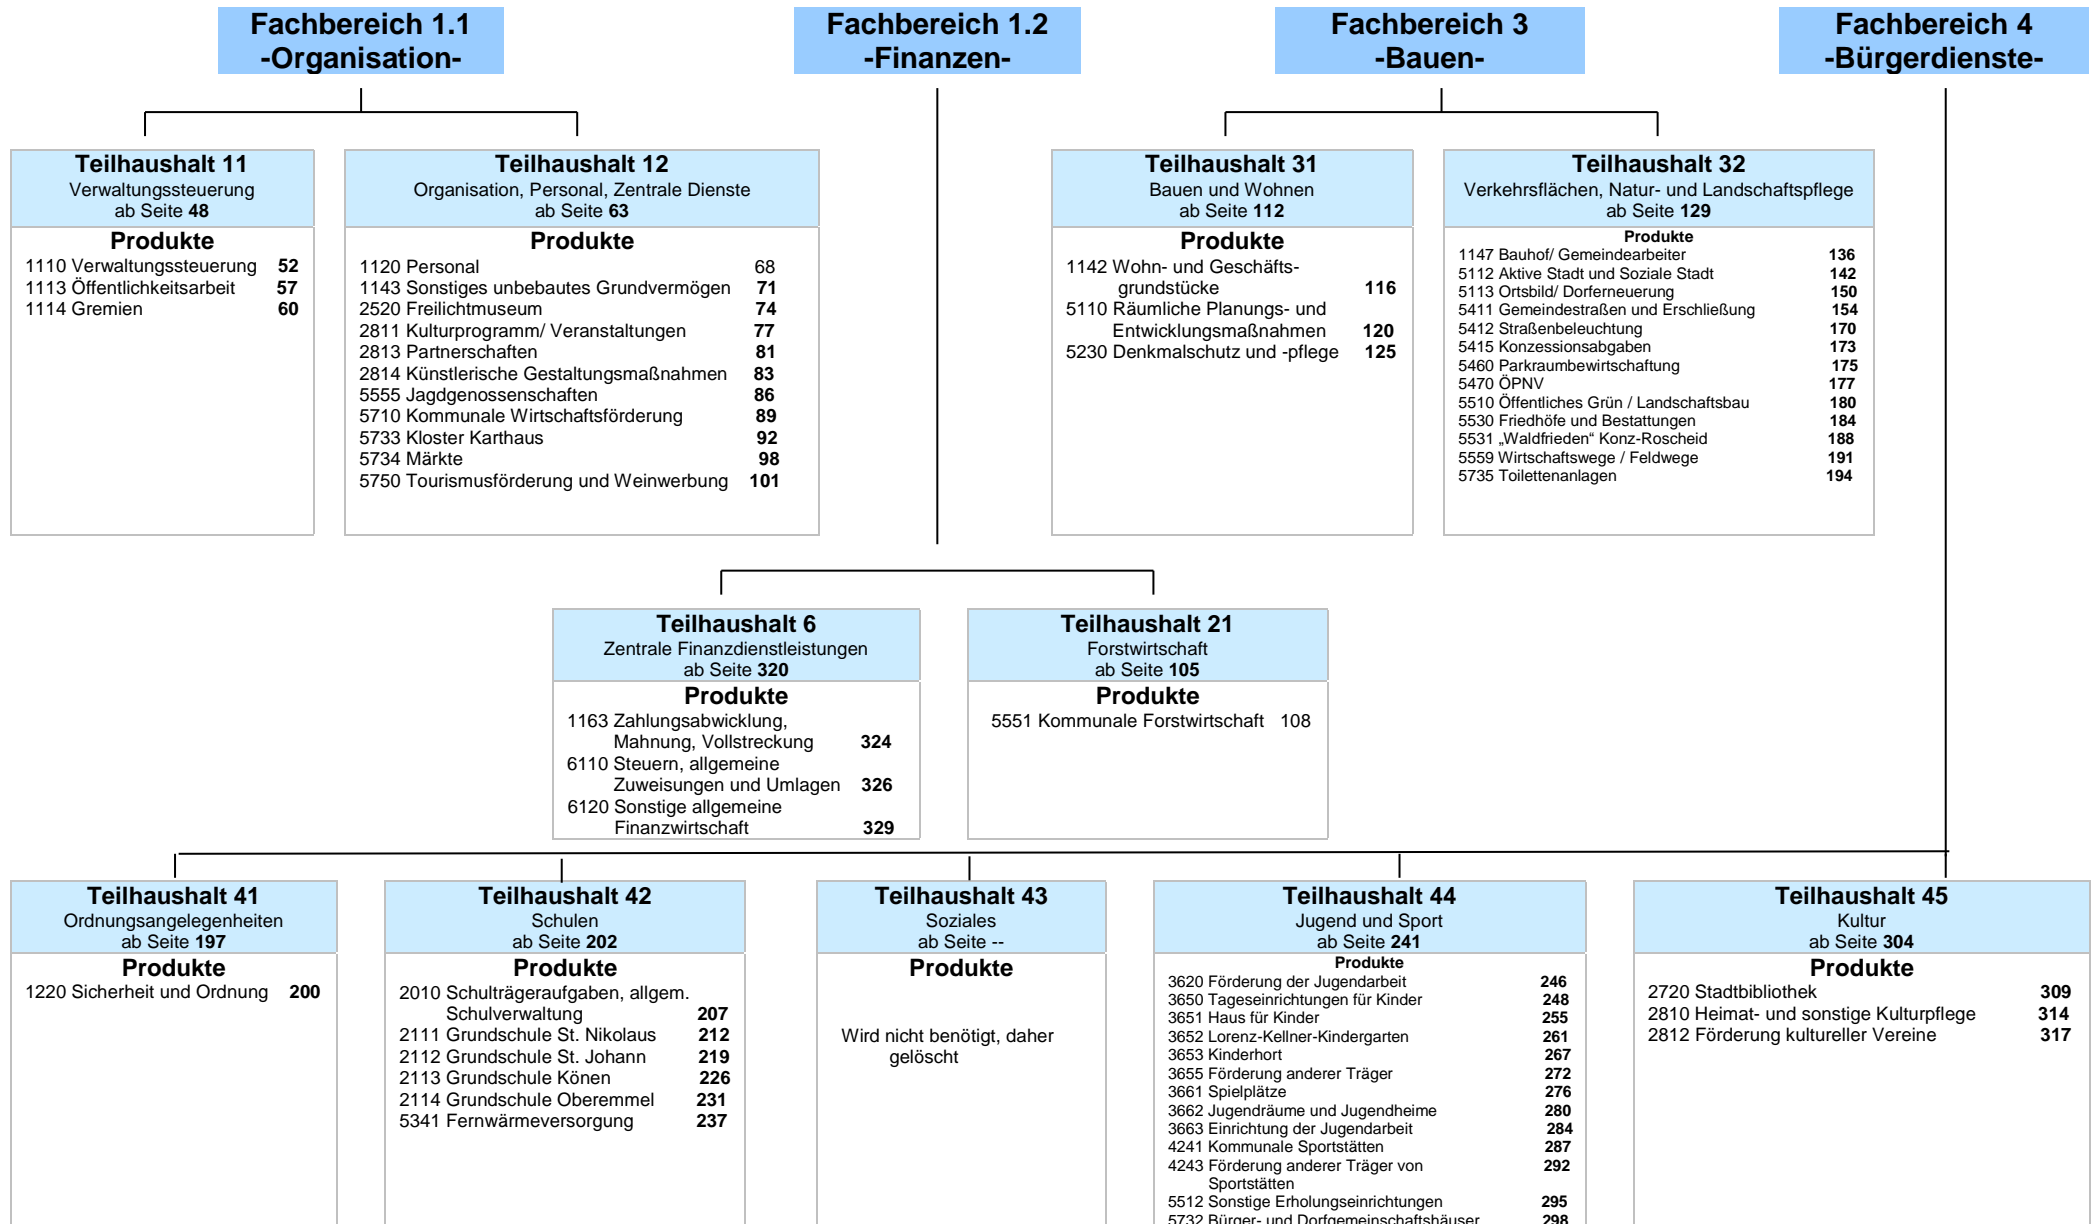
Fachbereich 1.1
-Organisation-

Fachbereich 1.2
-Finanzen-

Fachbereich 3
-Bauen-

Fachbereich 4
-Bürgerdienste-

Teilhaushalt 11
Verwaltungssteuerung
ab Seite 48

Produkte
1110 Verwaltungssteuerung 52
1113 Öffentlichkeitsarbeit 57
1114 Gremien 60

Teilhaushalt 12
Organisation, Personal, Zentrale Dienste
ab Seite 63

Produkte
1120 Personal 68
1143 Sonstiges unbebautes Grundvermögen 71
2520 Freilichtmuseum 74
2811 Kulturprogramm/ Veranstaltungen 77
2813 Partnerschaften 81
2814 Künstlerische Gestaltungsmaßnahmen 83
5555 Jagdgenossenschaften 86
5710 Kommunale Wirtschaftsförderung 89
5733 Kloster Karthaus 92
5734 Märkte 98
5750 Tourismusförderung und Weinwerbung 101

Teilhaushalt 31
Bauen und Wohnen
ab Seite 112

Produkte
1142 Wohn- und Geschäftsgrundstücke 116
5110 Räumliche Planungs- und Entwicklungsmaßnahmen 120
5230 Denkmalschutz und -pflege 125

Teilhaushalt 32
Verkehrsflächen, Natur- und Landschaftspflege
ab Seite 129

Produkte
1147 Bauhof/ Gemeindearbeiter 136
5112 Aktive Stadt und Soziale Stadt 142
5113 Ortsbild/ Dorferneuerung 150
5411 Gemeindestraßen und Erschließung 154
5412 Straßenbeleuchtung 170
5415 Konzessionsabgaben 173
5460 Parkraumbewirtschaftung 175
5470 ÖPNV 177
5510 Öffentliches Grün / Landschaftsbau 180
5530 Friedhöfe und Bestattungen 184
5531 „Waldfrieden" Konz-Roscheid 188
5559 Wirtschaftswege / Feldwege 191
5735 Toilettenanlagen 194

Teilhaushalt 6
Zentrale Finanzdienstleistungen
ab Seite 320

Produkte
1163 Zahlungsabwicklung, Mahnung, Vollstreckung 324
6110 Steuern, allgemeine Zuweisungen und Umlagen 326
6120 Sonstige allgemeine Finanzwirtschaft 329

Teilhaushalt 21
Forstwirtschaft
ab Seite 105

Produkte
5551 Kommunale Forstwirtschaft 108

Teilhaushalt 41
Ordnungsangelegenheiten
ab Seite 197

Produkte
1220 Sicherheit und Ordnung 200

Teilhaushalt 42
Schulen
ab Seite 202

Produkte
2010 Schulträgeraufgaben, allgem. Schulverwaltung 207
2111 Grundschule St. Nikolaus 212
2112 Grundschule St. Johann 219
2113 Grundschule Könen 226
2114 Grundschule Oberemmel 231
5341 Fernwärmeversorgung 237

Teilhaushalt 43
Soziales
ab Seite --

Produkte
Wird nicht benötigt, daher gelöscht

Teilhaushalt 44
Jugend und Sport
ab Seite 241

Produkte
3620 Förderung der Jugendarbeit 246
3650 Tageseinrichtungen für Kinder 248
3651 Haus für Kinder 255
3652 Lorenz-Kellner-Kindergarten 261
3653 Kinderhort 267
3655 Förderung anderer Träger 272
3661 Spielplätze 276
3662 Jugendräume und Jugendheime 280
3663 Einrichtung der Jugendarbeit 284
4241 Kommunale Sportstätten 287
4243 Förderung anderer Träger von Sportstätten 292
5512 Sonstige Erholungseinrichtungen 295
5732 Bürger- und Dorfgemeinschaftshäuser 298

Teilhaushalt 45
Kultur
ab Seite 304

Produkte
2720 Stadtbibliothek 309
2810 Heimat- und sonstige Kulturpflege 314
2812 Förderung kultureller Vereine 317